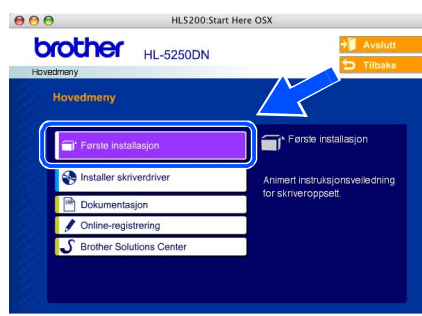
HL5200:Start Here OSX

brother HL-5250DN

Avslutt
Tilbake

Hovedmeny

Hovedmeny

Første installasjon
Installer skriverdriver
Dokumentasjon
Online-registrering
Brother Solutions Center

Første installasjon

Animert instruksjonsveiledning for skriveroppsett.